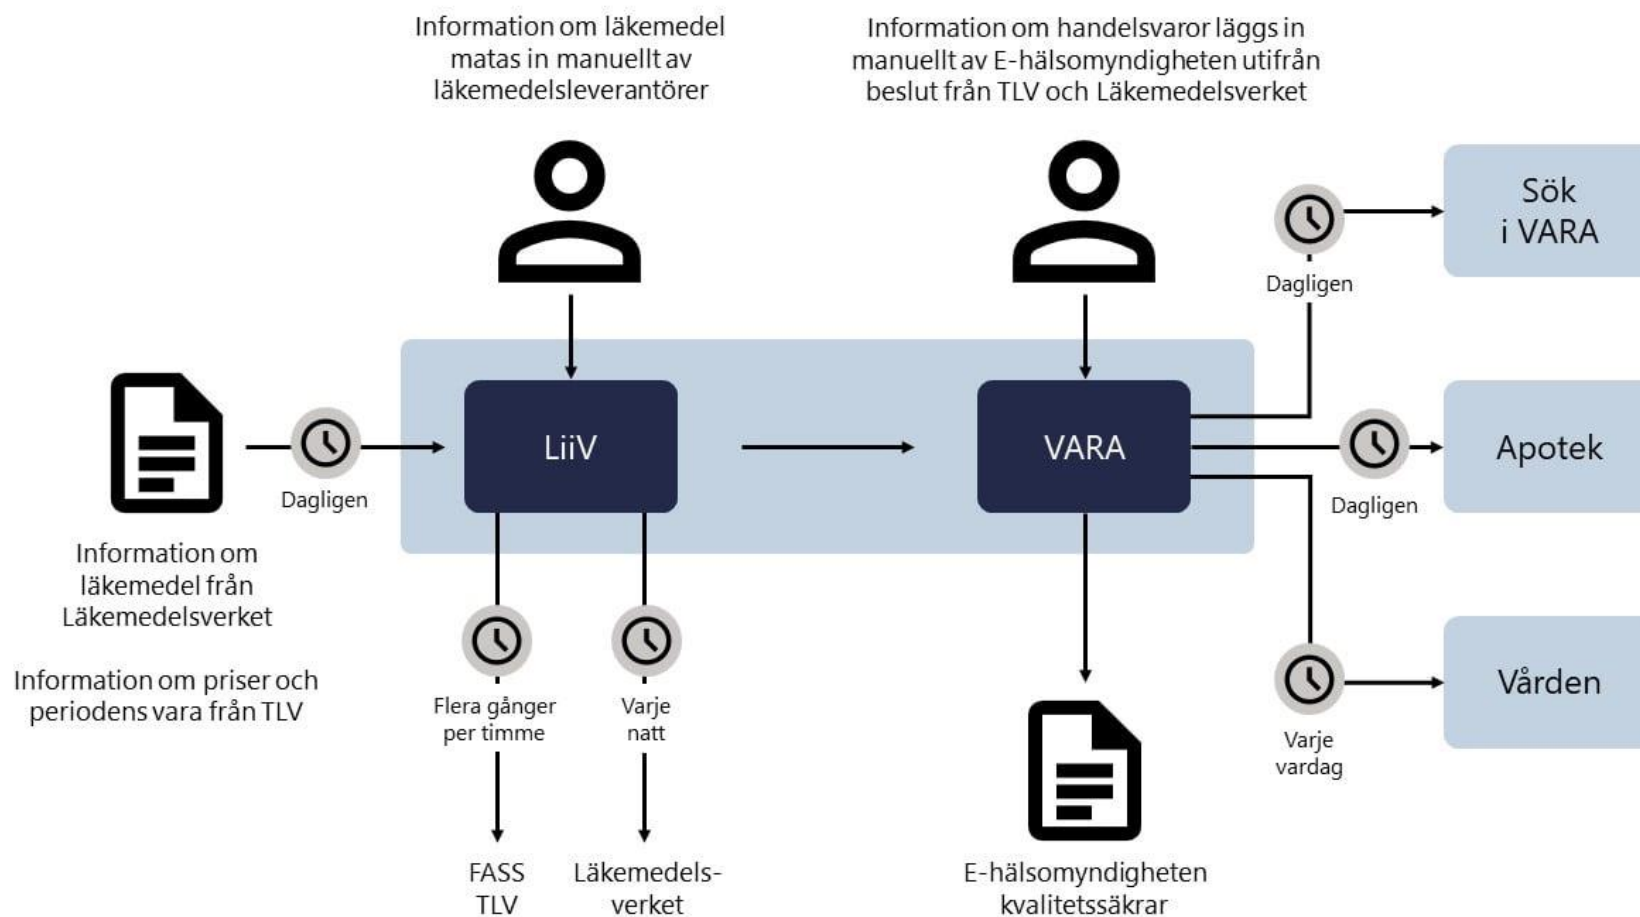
Information om läkemedel matas in manuellt av läkemedelsleverantörer

Information om handelsvaror läggs in manuellt av E-hälsomyndigheten utifrån beslut från TLV och Läkemedelsverket

Sök i VARA

Dagligen

Dagligen

LiiV

VARA

Apotek

Dagligen

Information om läkemedel från Läkemedelsverket

Information om priser och periodens vara från TLV

Flera gånger per timme

Varje natt

Varje vardag

Vården

FASS TLV

Läkemedelsverket

E-hälsomyndigheten kvalitetssäkrar